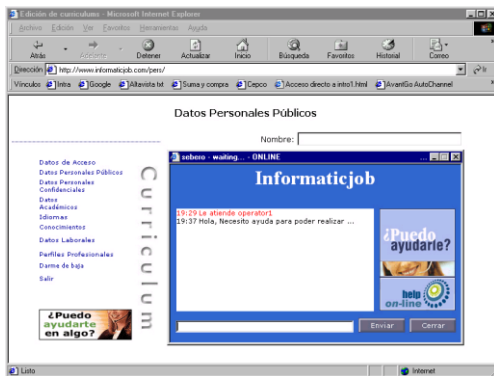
Edición de curriculums - Microsoft Internet Explorer

Archivo Edición Ver Favoritos Herramientas Ayuda

Atrás Adelante Detener Actualizar Inicio Búsqueda Favoritos Historial Correo

Dirección http://www.informaticjob.com/pers/

Vínculos Intra Google Altavista txt Suma y compra Cepco Acceso directo a intro1.html AvantGo AutoChannel

Datos Personales Públicos

Nombre:

Datos de Acceso
Datos Personales Públicos
Datos Personales Confidenciales
Datos Académicos
Idiomas
Conocimientos
Datos Laborales
Perfiles Profesionales
Darme de baja
Salir

Curriculum

¿Puedo ayudarte en algo?

sobero - waiting... - ONLINE

Informaticjob

19:29 Le atiende operator1
19:37 Hola, Necesito ayuda para poder realizar ...

¿Puedo ayudarte?

help on-line

Enviar Cerrar

Listo

Internet